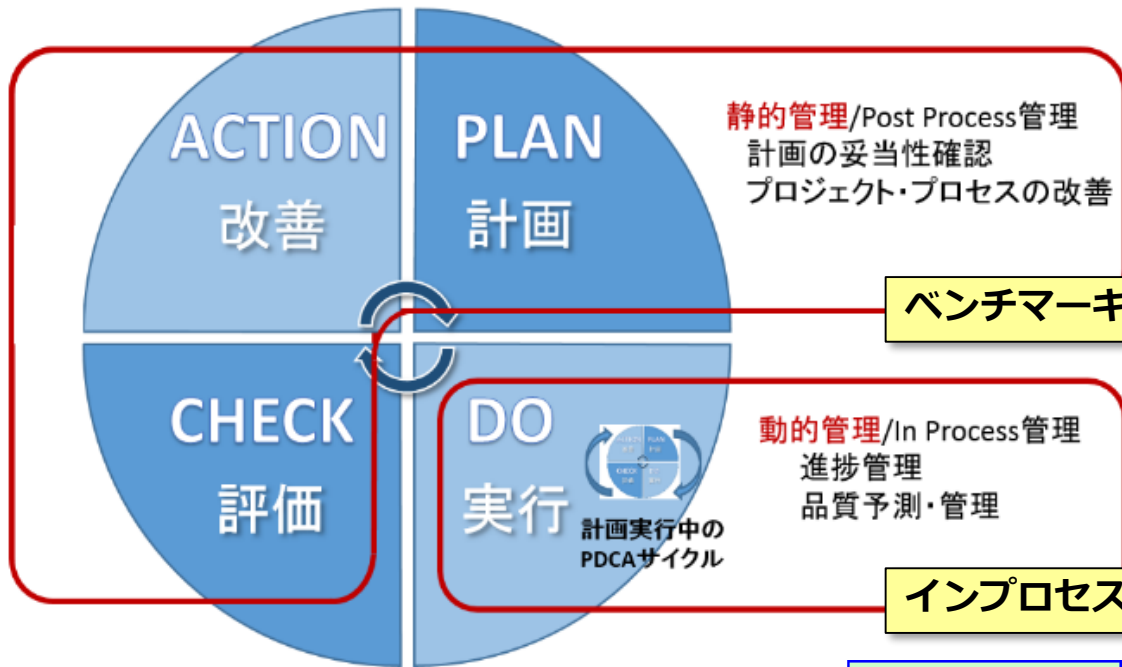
ACTION
改善

PLAN
計画

CHECK
評価

DO
実行

静的管理/Post Process管理
計画の妥当性確認
プロジェクト・プロセスの改善

ベンチマーキ

ACTION 改善 | PLAN 計画
CHECK 評価 | DO 実行

計画実行中の
PDCAサイクル

動的管理/In Process管理
進捗管理
品質予測・管理

インプロセス